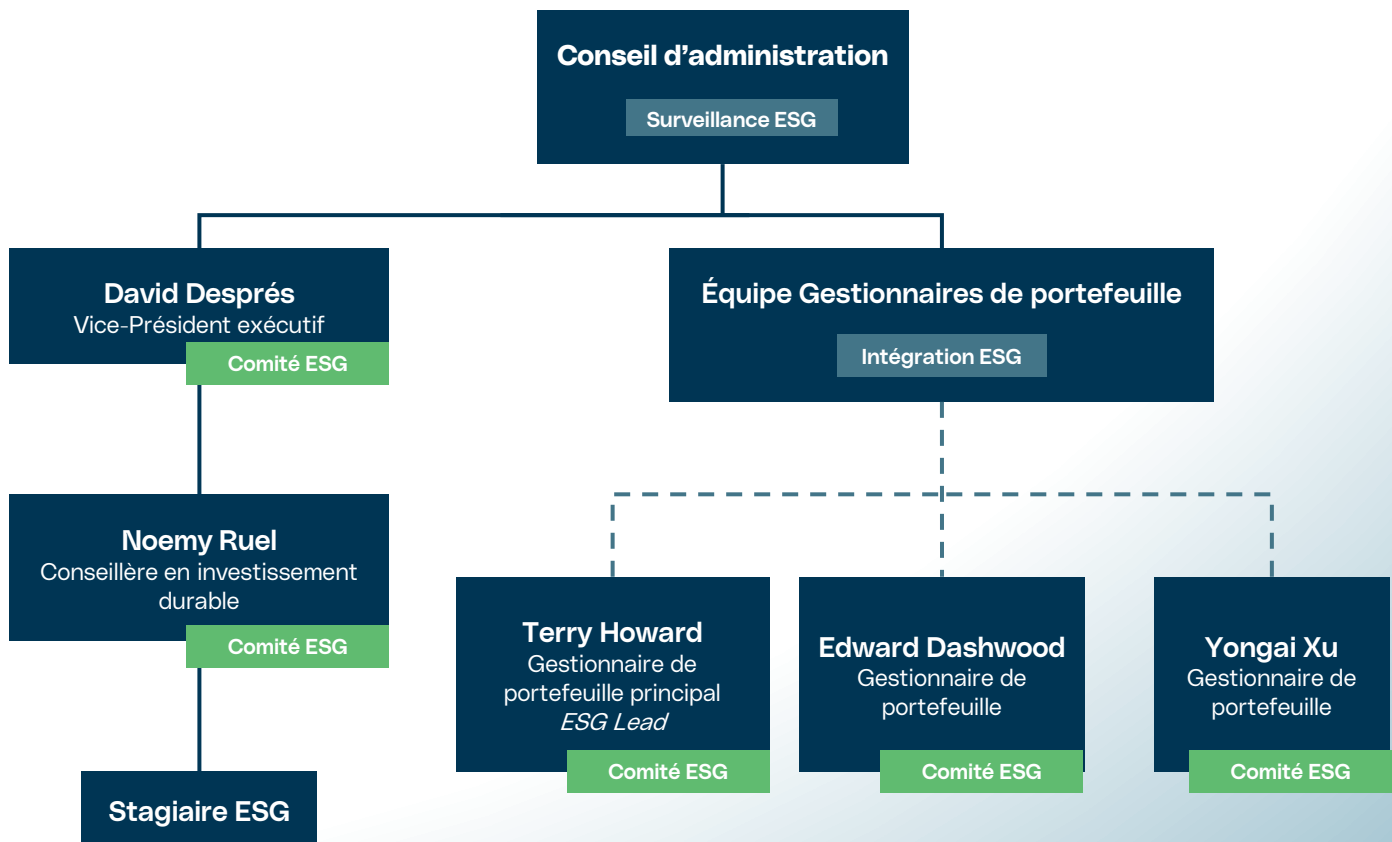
Conseil d’administration

Surveillance ESG

David Després
Vice-Président exécutif

Comité ESG

Équipe Gestionnaires de portefeuille

Intégration ESG

Noemy Ruel
Conseillère en investissement durable

Comité ESG

Terry Howard
Gestionnaire de portefeuille principal
*ESG Lead*

Comité ESG

Edward Dashwood
Gestionnaire de portefeuille

Comité ESG

Yongai Xu
Gestionnaire de portefeuille

Comité ESG

Stagiaire ESG